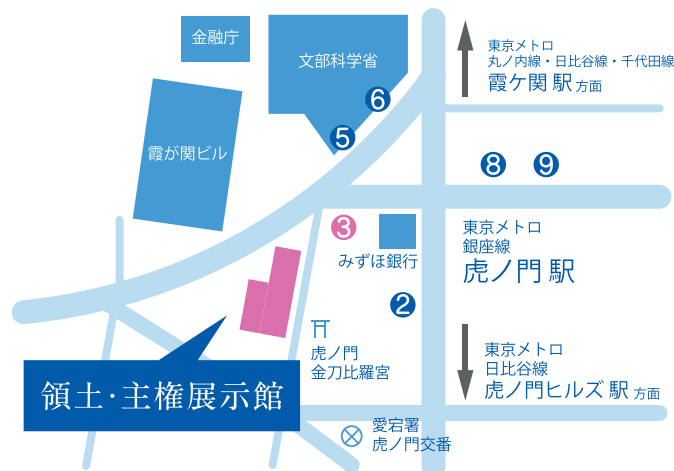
金融庁

文部科学省

霞が関ビル

東京メトロ
丸ノ内線・日比谷線・千代田線
霞ケ関駅 方面

6

5

8 9

3

みずほ銀行

東京メトロ
銀座線
虎ノ門駅

2

虎ノ門
金刀比羅宮

東京メトロ
日比谷線
虎ノ門ヒルズ駅 方面

領土·主権展示館

愛宕署
虎ノ門交番